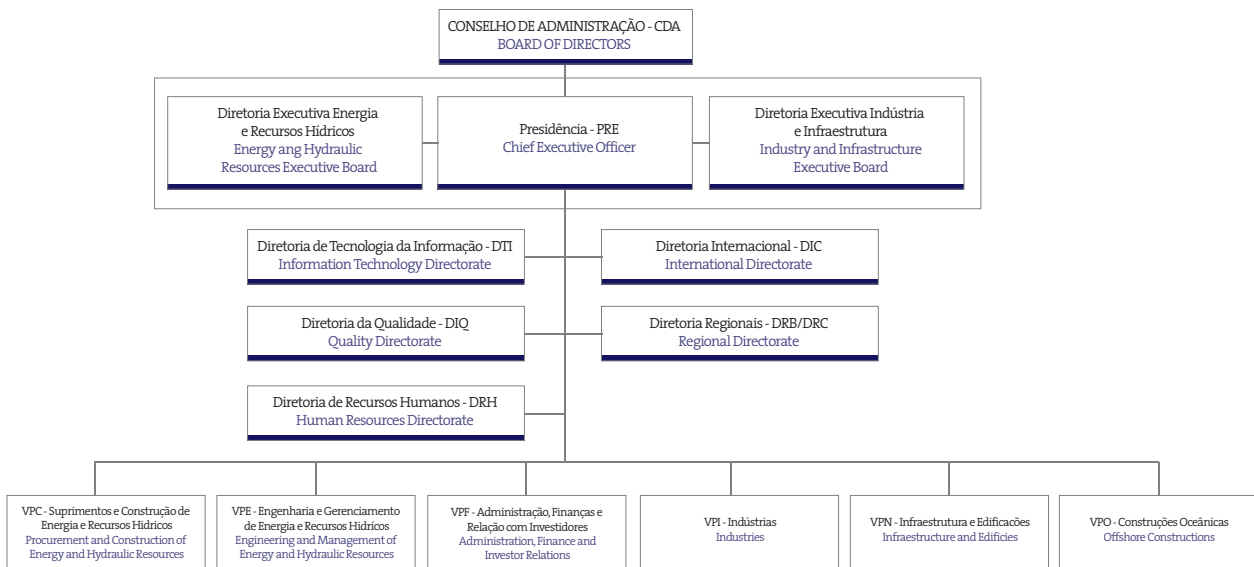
CONSELHO DE ADMINISTRAÇÃO - CDA
BOARD OF DIRECTORS

Diretoria Executiva Energia e Recursos Hídricos
Energy ang Hydraulic Resources Executive Board

Presidência - PRE
Chief Executive Officer

Diretoria Executiva Indústria e Infraestrutura
Industry and Infrastructure Executive Board

Diretoria de Tecnologia da Informação - DTI
Information Technology Directorate

Diretoria Internacional - DIC
International Directorate

Diretoria da Qualidade - DIQ
Quality Directorate

Diretoria Regionais - DRB/DRC
Regional Directorate

Diretoria de Recursos Humanos - DRH
Human Resources Directorate

VPC - Suprimentos e Construção de Energia e Recursos Hídricos
Procurement and Construction of Energy and Hydraulic Resources

VPE - Engenharia e Gerenciamento de Energia e Recursos Hídricos
Engineering and Management of Energy and Hydraulic Resources

VPF - Administração, Finanças e Relação com Investidores
Administration, Finance and Investor Relations

VPI - Indústrias
Industries

VPN - Infraestrutura e Edificacões
Infraestructure and Edificies

VPO - Construções Oceânicas
Offshore Constructions